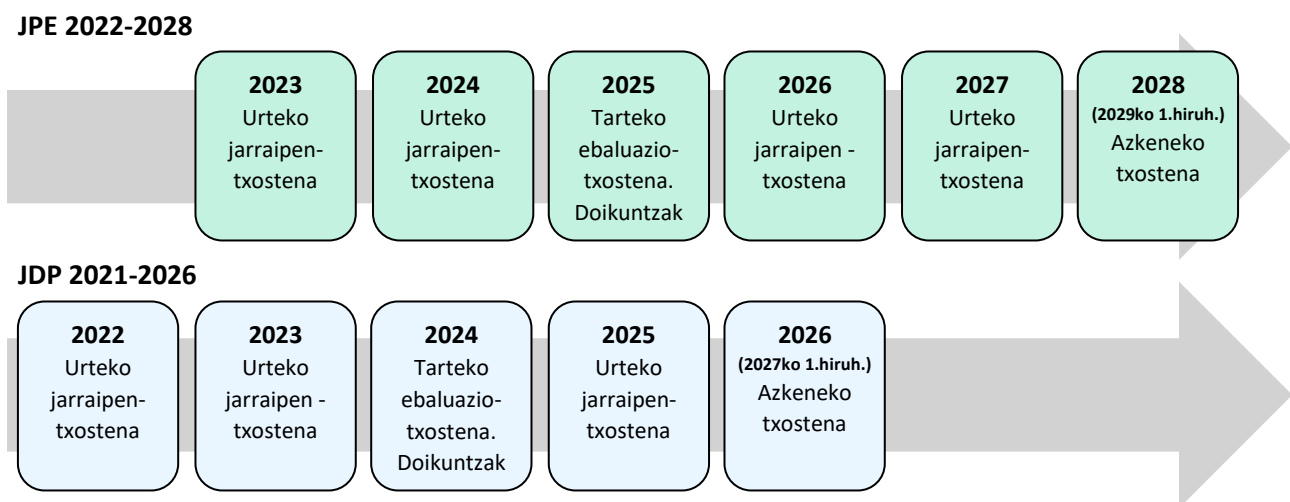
JPE 2022-2028

2023
Urteko jarraipen-txostena

2024
Urteko jarraipen-txostena

2025
Tarteko ebaluazio-txostena. Doikuntzak

2026
Urteko jarraipen - txostena

2027
Urteko jarraipen-txostena

2028
(2029ko 1.hiruh.)
Azkeneko txostena

JDP 2021-2026

2022
Urteko jarraipen-txostena

2023
Urteko jarraipen - txostena

2024
Tarteko ebaluazio-txostena. Doikuntzak

2025
Urteko jarraipen-txostena

2026
(2027ko 1.hiruh.)
Azkeneko txostena